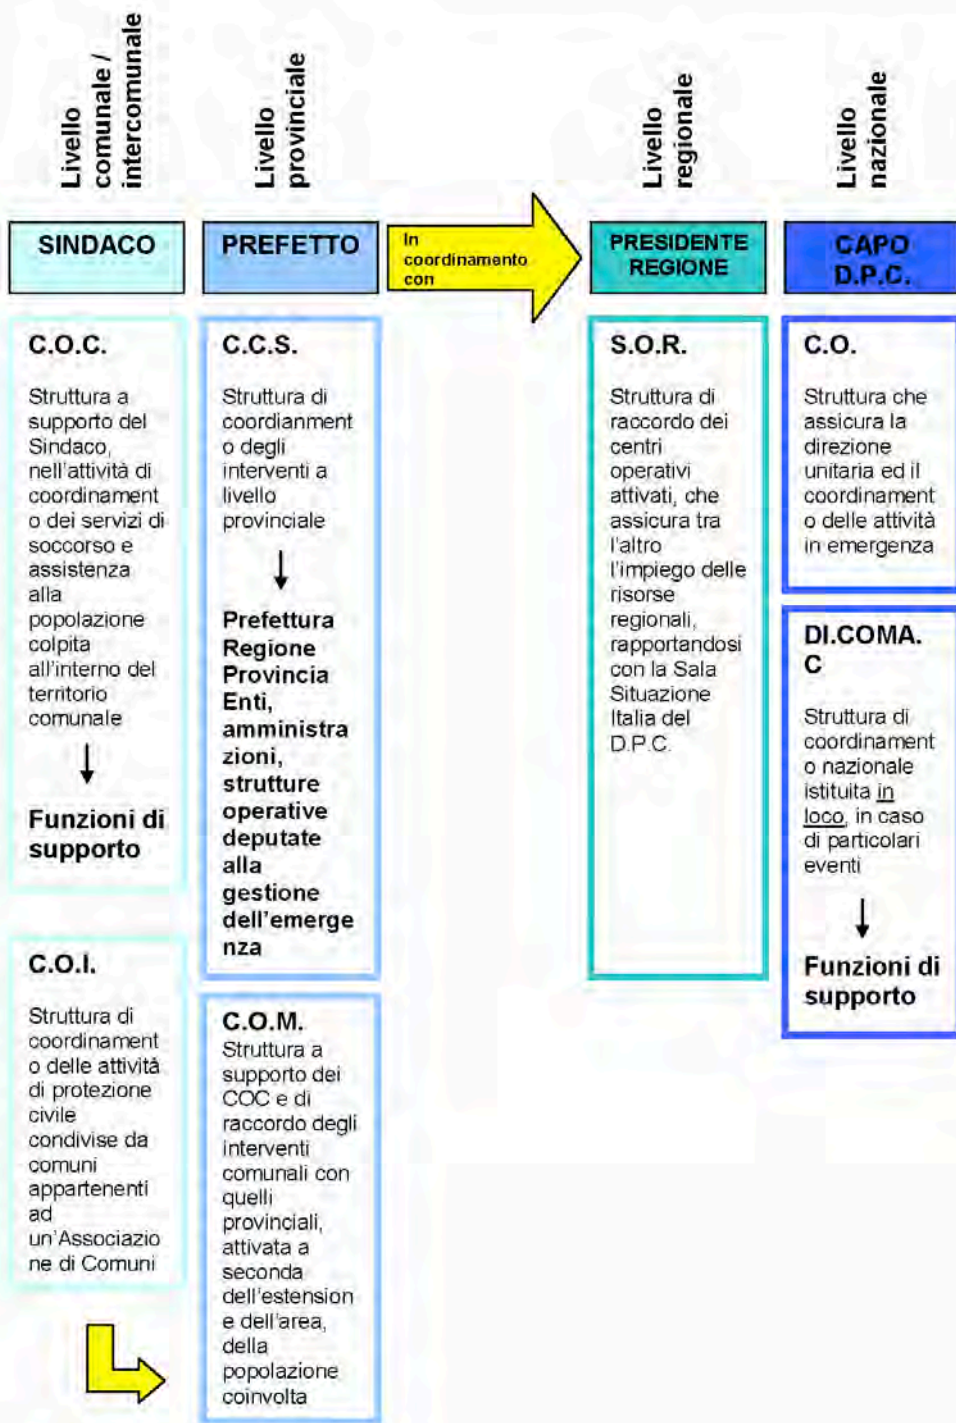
Livello comunale / intercomunale

Livello provinciale

Livello regionale

Livello nazionale

SINDACO

PREFETTO

In coordinamento con

PRESIDENTE REGIONE

CAPO D.P.C.

C.O.C.

Struttura a supporto del Sindaco, nell'attività di coordinamento dei servizi di soccorso e assistenza alla popolazione colpita all'interno del territorio comunale

Funzioni di supporto

C.C.S.

Struttura di coordiamento degli interventi a livello provinciale

Prefettura Regione Provincia Enti, amministrazioni, strutture operative deputate alla gestione dell'emergenza

S.O.R.

Struttura di raccordo dei centri operativi attivati, che assicura tra l'altro l'impiego delle risorse regionali, rapportandosi con la Sala Situazione Italia del D.P.C.

C.O.

Struttura che assicura la direzione unitaria ed il coordinamento delle attività in emergenza

DI.COMA.C

Struttura di coordinamento nazionale istituita in loco, in caso di particolari eventi

Funzioni di supporto

C.O.I.

Struttura di coordinamento delle attività di protezione civile condivise da comuni appartenenti ad un'Associazione di Comuni

C.O.M.

Struttura a supporto dei COC e di raccordo degli interventi comunali con quelli provinciali, attivata a seconda dell'estensione e dell'area, della popolazione coinvolta